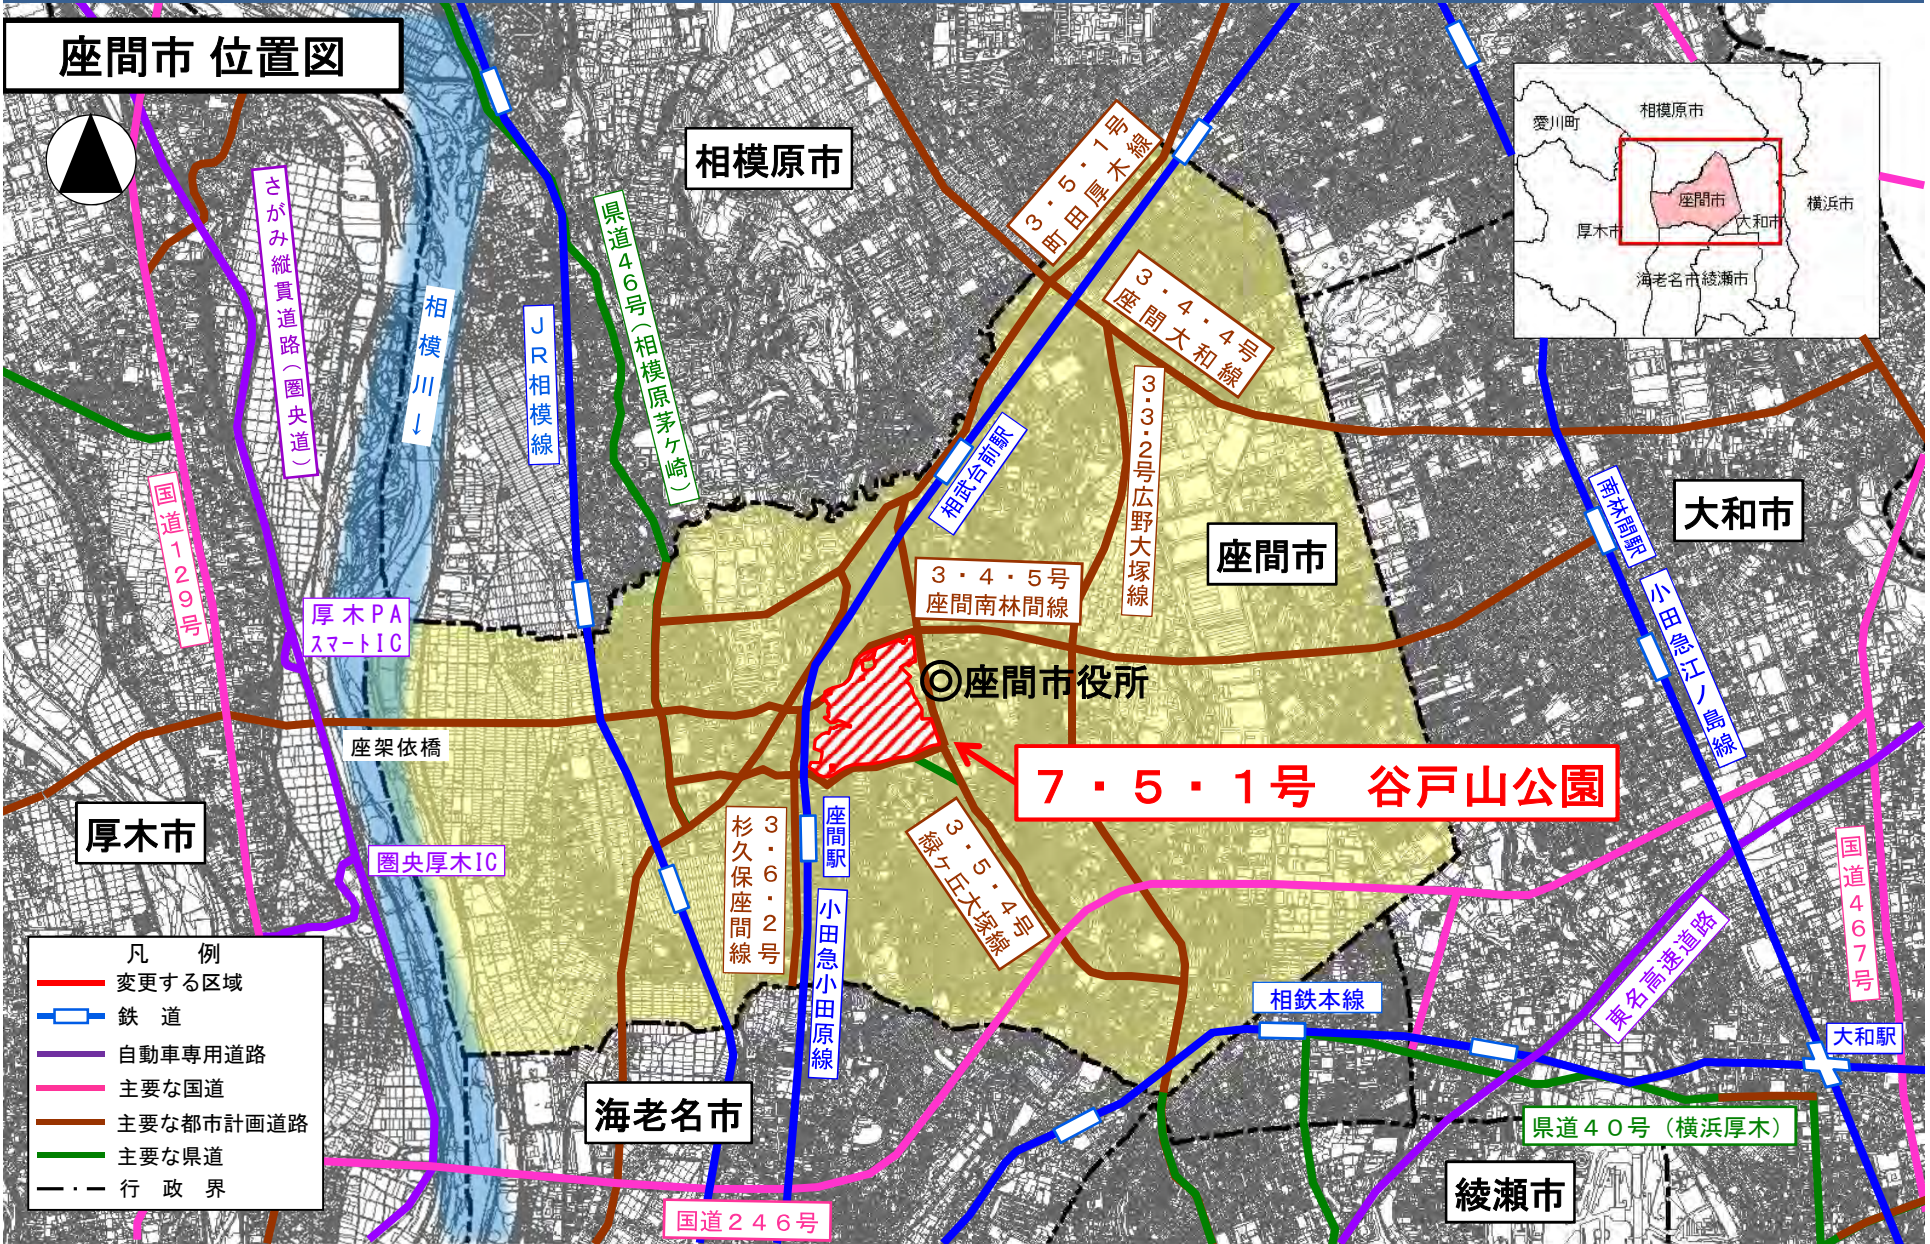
座間市 位置図

相模原市

愛川町
相模原市
座間市
厚木市
大和市
横浜市
海老名市
綾瀬市

さがみ縦貫道路（圏央道）

相模川

JR相模線

県道46号（相模原茅ケ崎）

3・5・1号 町田厚木線

3・4・4号 座間大和線

3・3・2号広野大塚線

相武台前駅

南林間駅

大和市

小田急江ノ島線

国道129号

厚木PA スマートIC

3・4・5号 座間南林間線

座間市

◎座間市役所

座架依橋

7・5・1号　谷戸山公園

厚木市

圏央厚木IC

3・6・2号 杉久保座間線

座間駅

小田急小田原線

3・5・4号 緑ケ丘大塚線

国道467号

東名高速道路

相鉄本線

大和駅

凡例
変更する区域
鉄道
自動車専用道路
主要な国道
主要な都市計画道路
主要な県道
行政界

海老名市

県道40号（横浜厚木）

綾瀬市

国道246号